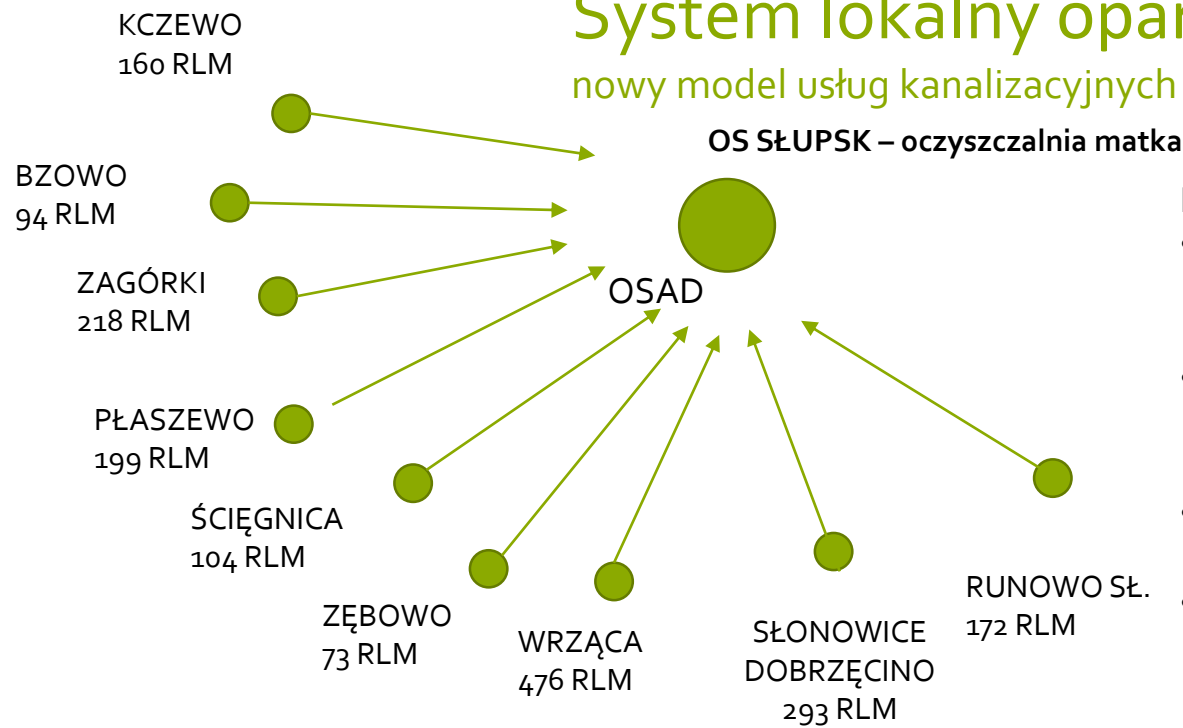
System lokalny opar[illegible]

nowy model usług kanalizacyjnych

OS SŁUPSK – oczyszczalnia matka

KCZEWO
160 RLM

BZOWO
94 RLM

ZAGÓRKI
218 RLM

OSAD

PŁASZEWO
199 RLM

ŚCIĘGNICA
104 RLM

ZĘBOWO
73 RLM

WRZĄCA
476 RLM

SŁONOWICE
DOBRZĘCINO
293 RLM

RUNOWO SŁ.
172 RLM